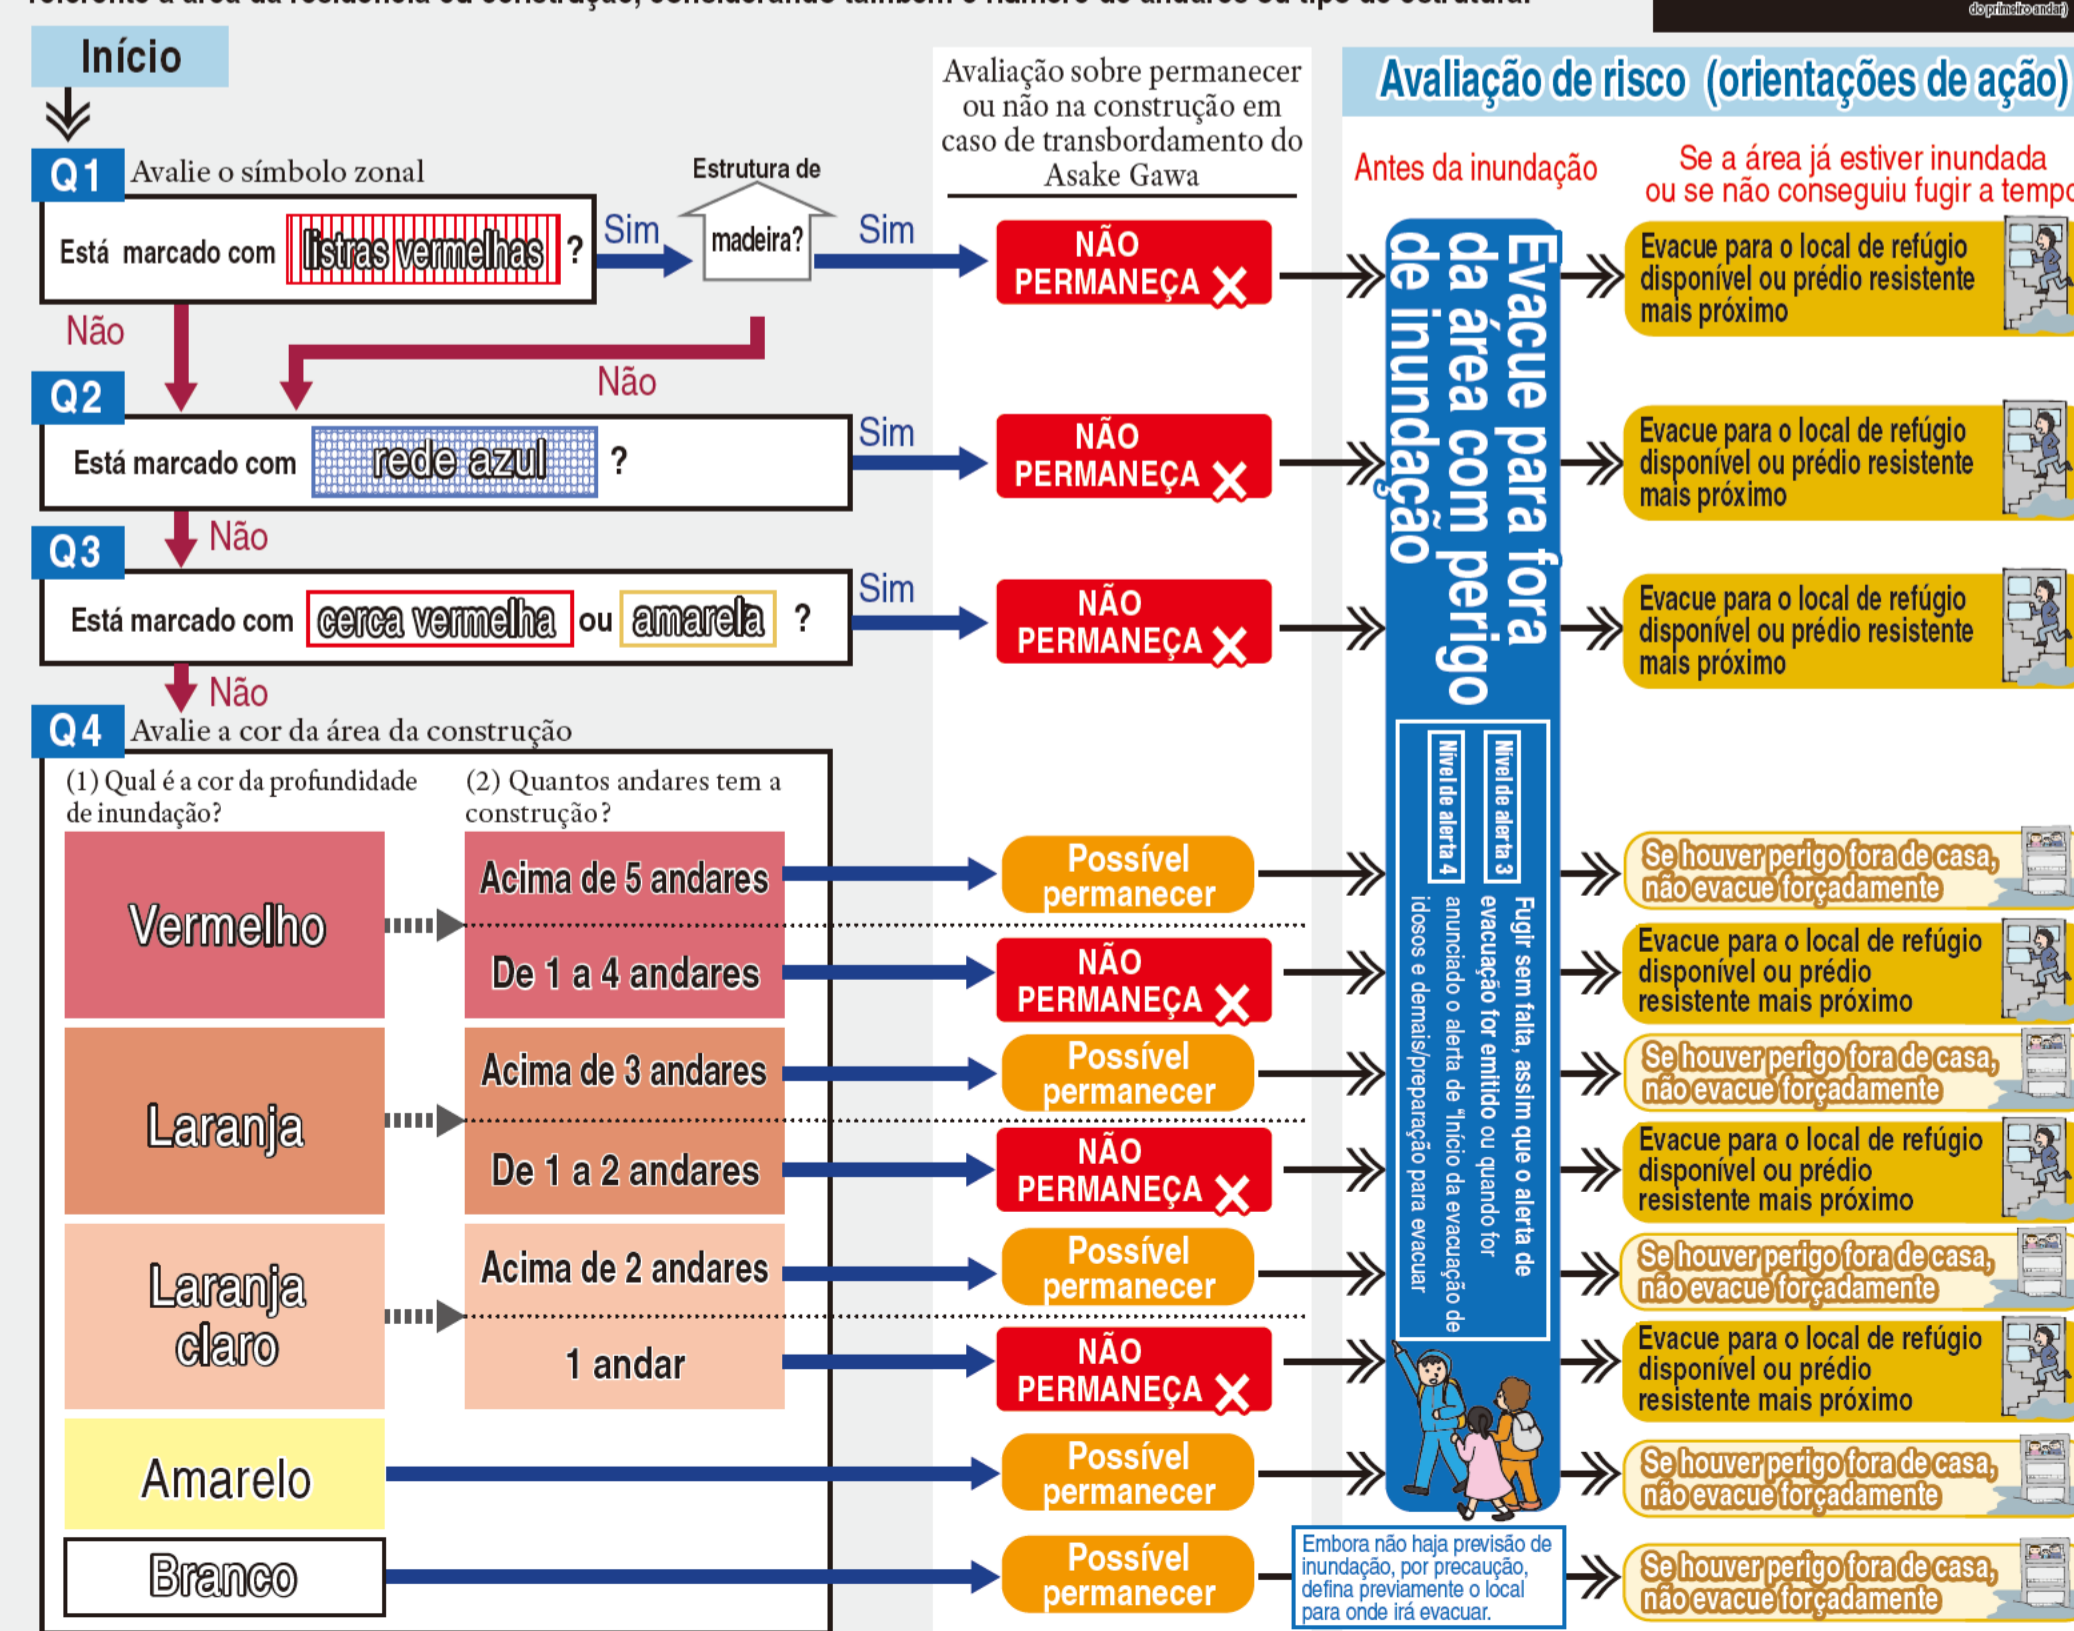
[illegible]

do primeiro andar)

Início

Q1 Avalie o símbolo zonal

Está marcado com listras vermelhas ?

Sim

Estrutura de madeira?

Sim

Não

Não

Avaliação sobre permanecer ou não na construção em caso de transbordamento do Asake Gawa

NÃO PERMANEÇA ×

Avaliação de risco (orientações de ação)

Antes da inundação

Se a área já estiver inundada ou se não conseguiu fugir a tempo

Evacue para fora da área com perigo de inundação

Evacue para o local de refúgio disponível ou prédio resistente mais próximo

Q2

Está marcado com rede azul ?

Sim

NÃO PERMANEÇA ×

Evacue para o local de refúgio disponível ou prédio resistente mais próximo

Não

Q3

Está marcado com cerca vermelha ou amarela ?

Sim

NÃO PERMANEÇA ×

Evacue para o local de refúgio disponível ou prédio resistente mais próximo

Não

Q4 Avalie a cor da área da construção

(1) Qual é a cor da profundidade de inundação?

(2) Quantos andares tem a construção?

Vermelho

Acima de 5 andares

Possível permanecer

Se houver perigo fora de casa, não evacue forçadamente

De 1 a 4 andares

NÃO PERMANEÇA ×

Evacue para o local de refúgio disponível ou prédio resistente mais próximo

Laranja

Acima de 3 andares

Possível permanecer

Se houver perigo fora de casa, não evacue forçadamente

De 1 a 2 andares

NÃO PERMANEÇA ×

Evacue para o local de refúgio disponível ou prédio resistente mais próximo

Laranja claro

Acima de 2 andares

Possível permanecer

Se houver perigo fora de casa, não evacue forçadamente

1 andar

NÃO PERMANEÇA ×

Evacue para o local de refúgio disponível ou prédio resistente mais próximo

Nível de alerta 3

Nível de alerta 4

Fugir sem falta, assim que o alerta de evacuação for emitido ou quando for anunciado o alerta de "Início da evacuação de idosos e demais/preparação para evacuar

Amarelo

Possível permanecer

Se houver perigo fora de casa, não evacue forçadamente

Branco

Possível permanecer

Embora não haja previsão de inundação, por precaução, defina previamente o local para onde irá evacuar.

Se houver perigo fora de casa, não evacue forçadamente